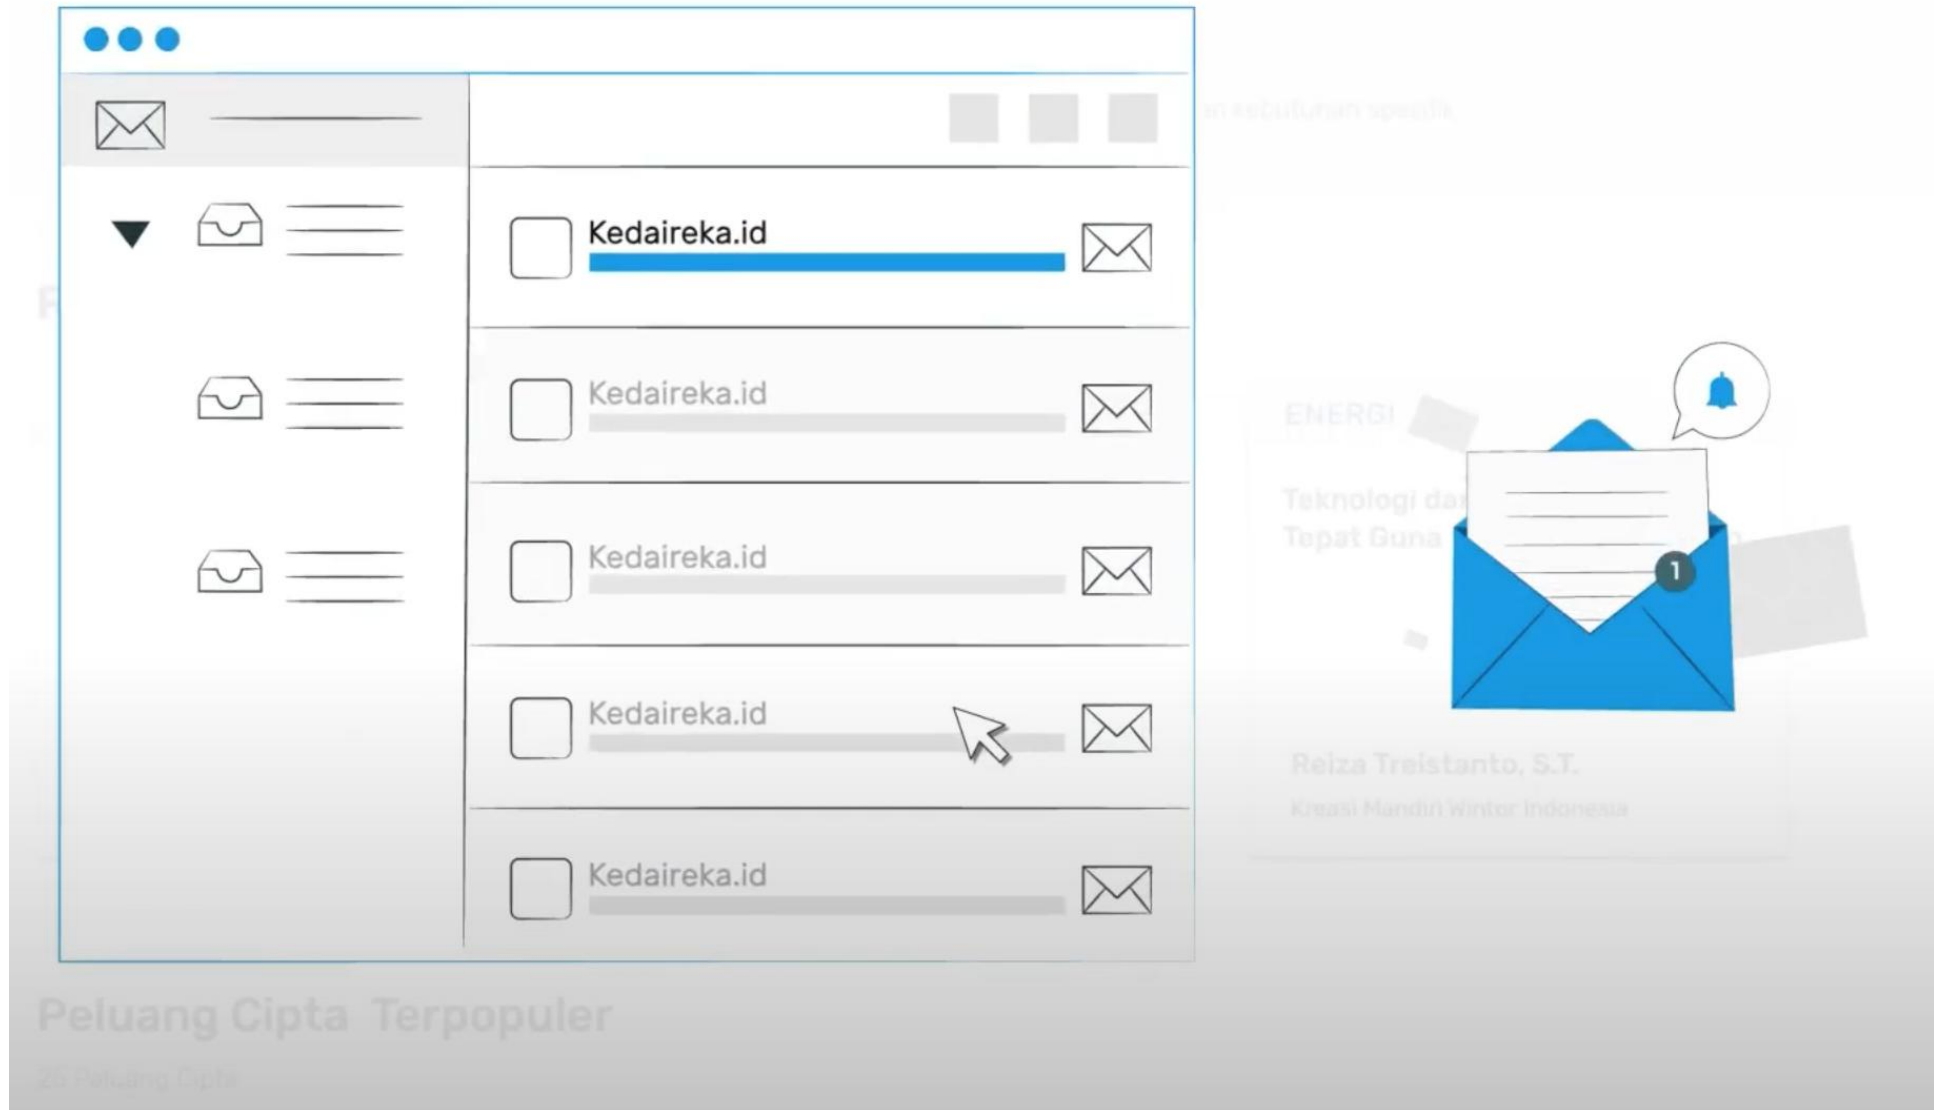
Kedaireka.id

Kedaireka.id

Kedaireka.id

Kedaireka.id

Kedaireka.id

1

an kebutuhan spesifik

ENERGI

Teknologi da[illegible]
Tepat Guna

Reiza Treistanto, S.T.
Kreasi Mandiri Wintor Indonesia

Peluang Cipta Terpopuler

26 Peluang Cipta